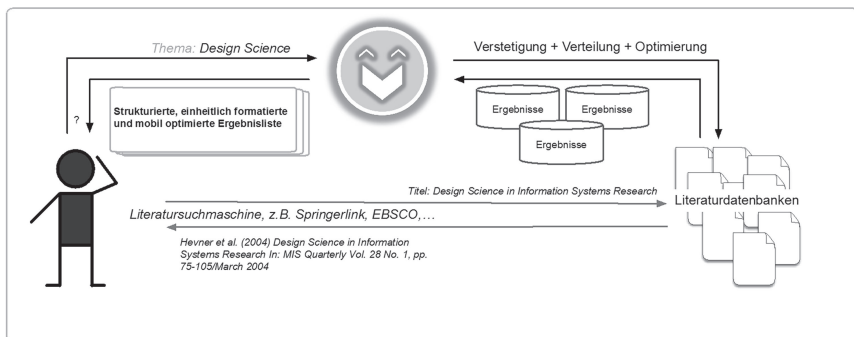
Thema: Design Science

Verstetigung + Verteilung + Optimierung

?

Strukturierte, einheitlich formatierte und mobil optimierte Ergebnisliste

Ergebnisse

Ergebnisse

Ergebnisse

Titel: Design Science in Information Systems Research

Literaturdatenbanken

Literatursuchmaschine, z.B. Springerlink, EBSCO,…

Hevner et al. (2004) Design Science in Information Systems Research In: MIS Quarterly Vol. 28 No. 1, pp. 75-105/March 2004